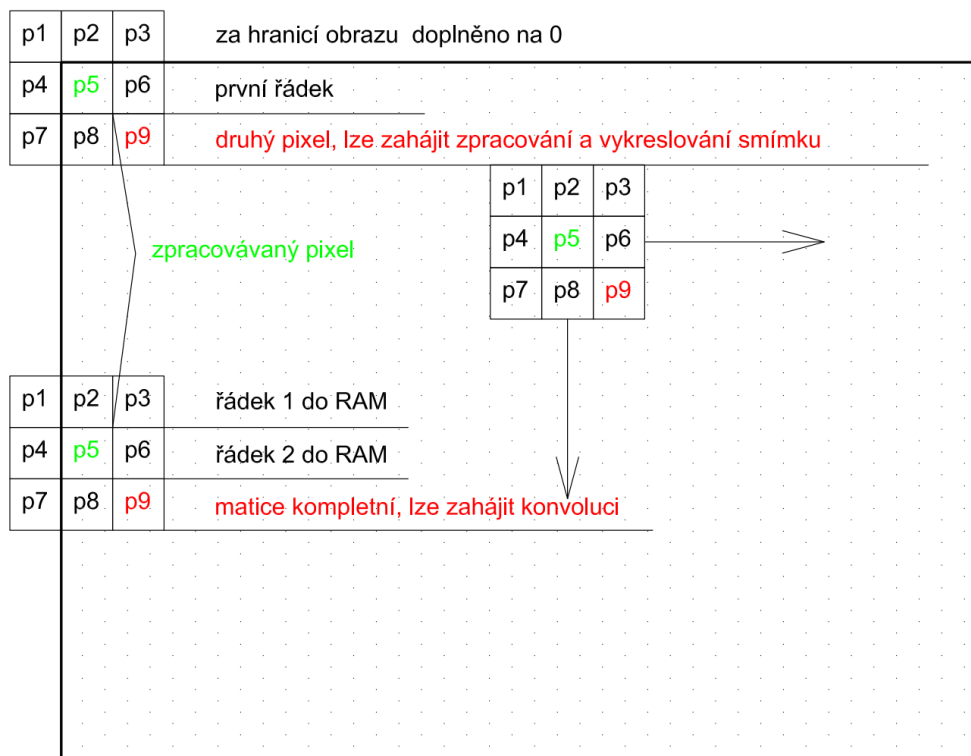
| p1 | p2 | p3 |
|---|---|---|
| p4 | p5 | p6 |
| p7 | p8 | p9 |

za hranicí obrazu doplněno na 0

první řádek

druhý pixel, lze zahájit zpracování a vykreslování smímku

zpracovávaný pixel

| p1 | p2 | p3 |
|---|---|---|
| p4 | p5 | p6 |
| p7 | p8 | p9 |

| p1 | p2 | p3 |
|---|---|---|
| p4 | p5 | p6 |
| p7 | p8 | p9 |

řádek 1 do RAM

řádek 2 do RAM

matice kompletní, lze zahájit konvoluci